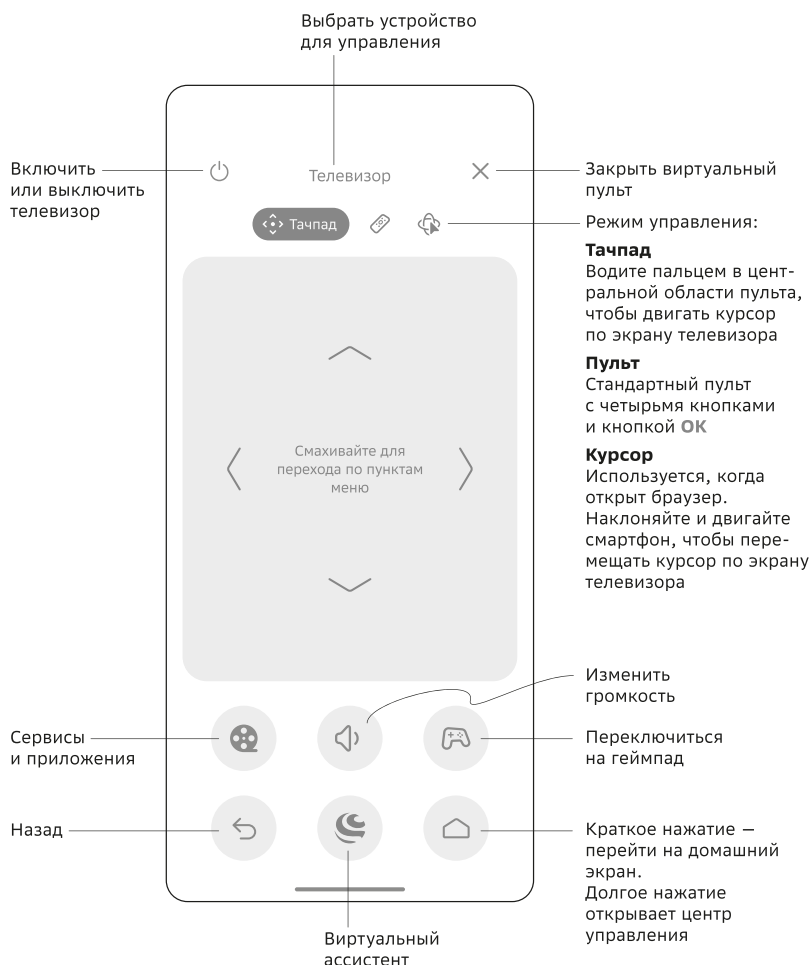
Выбрать устройство для управления

Включить или выключить телевизор

Телевизор

Закрыть виртуальный пульт

Тачпад

Режим управления:

**Тачпад**
Водите пальцем в центральной области пульта, чтобы двигать курсор по экрану телевизора

**Пульт**
Стандартный пульт с четырьмя кнопками и кнопкой **OK**

**Курсор**
Используется, когда открыт браузер. Наклоняйте и двигайте смартфон, чтобы перемещать курсор по экрану телевизора

Смахивайте для перехода по пунктам меню

Изменить громкость

Сервисы и приложения

Переключиться на геймпад

Назад

Краткое нажатие — перейти на домашний экран.
Долгое нажатие открывает центр управления

Виртуальный ассистент